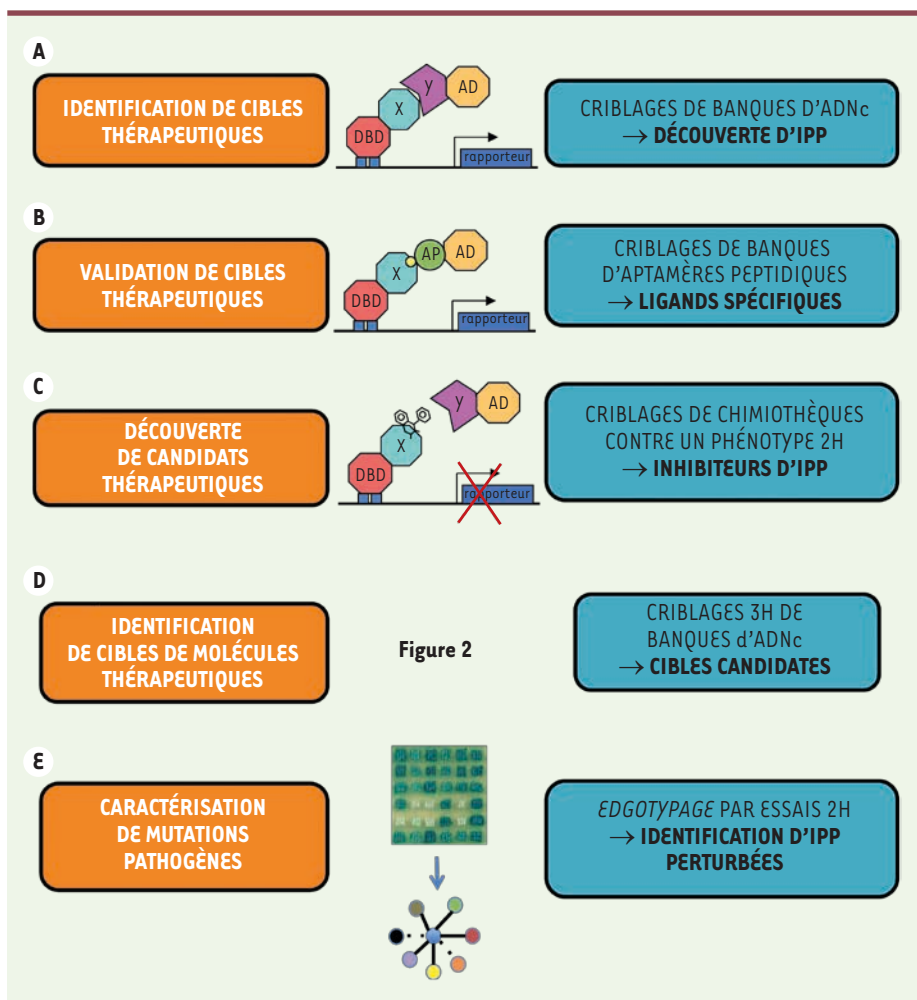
A

IDENTIFICATION DE CIBLES THÉRAPEUTIQUES

y
AD
X
DBD
rapporteur

CRIBLAGES DE BANQUES D'ADNc
→ DÉCOUVERTE D'IPP

B

VALIDATION DE CIBLES THÉRAPEUTIQUES

AP
AD
X
DBD
rapporteur

CRIBLAGES DE BANQUES D'APTAMÈRES PEPTIDIQUES
→ LIGANDS SPÉCIFIQUES

C

DÉCOUVERTE DE CANDIDATS THÉRAPEUTIQUES

y
AD
X
DBD
rapporteur

CRIBLAGES DE CHIMIOTHÈQUES CONTRE UN PHÉNOTYPE 2H
→ INHIBITEURS D'IPP

D

IDENTIFICATION DE CIBLES DE MOLÉCULES THÉRAPEUTIQUES

Figure 2

CRIBLAGES 3H DE BANQUES d'ADNc
→ CIBLES CANDIDATES

E

CARACTÉRISATION DE MUTATIONS PATHOGÈNES

EDGOTYPAGE PAR ESSAIS 2H
→ IDENTIFICATION D'IPP PERTURBÉES